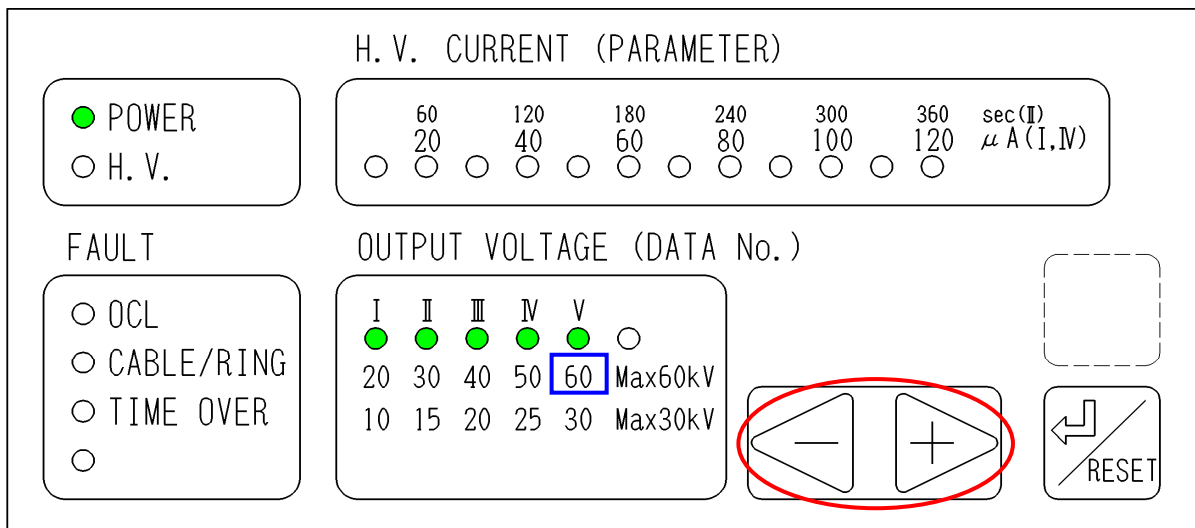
H. V. CURRENT (PARAMETER)

POWER
H. V.

| 60 | 120 | 180 | 240 | 300 | 360 | sec(Ⅱ) |
|---|---|---|---|---|---|---|
| 20 | 40 | 60 | 80 | 100 | 120 | μA(Ⅰ,Ⅳ) |

FAULT

OCL
CABLE/RING
TIME OVER

OUTPUT VOLTAGE (DATA No.)

| Ⅰ | Ⅱ | Ⅲ | Ⅳ | Ⅴ | |
|---|---|---|---|---|---|
| 20 | 30 | 40 | 50 | 60 | Max60kV |
| 10 | 15 | 20 | 25 | 30 | Max30kV |

—
+

RESET